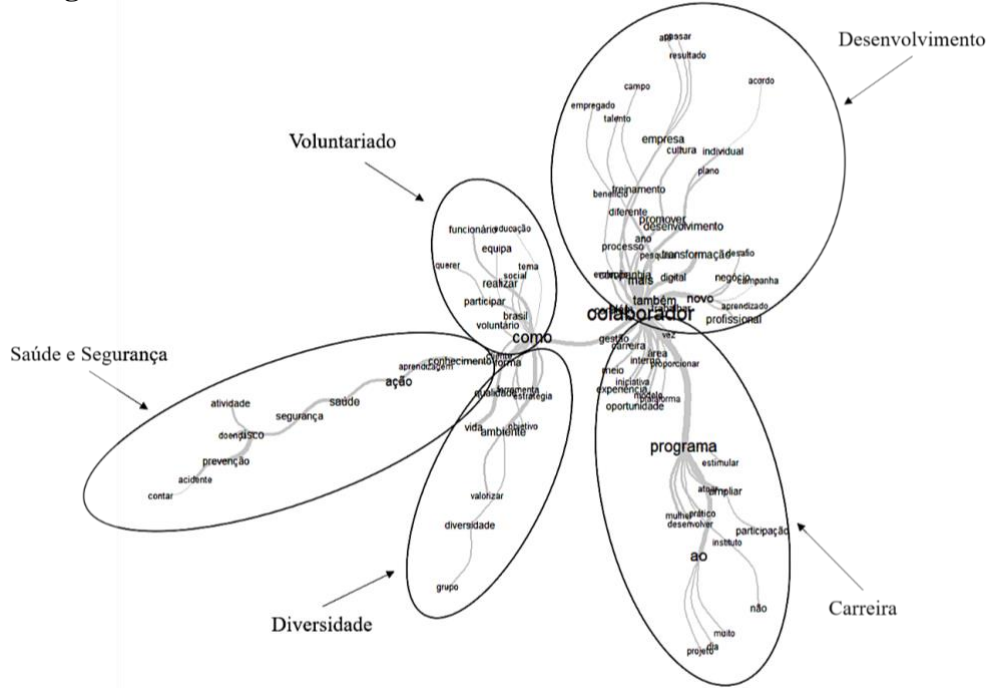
Desenvolvimento

passar
resultado
campo
acordo
empregado
talento
empresa
cultura
individual
plano
benefício
treinamento
diferente
promover
desenvolvimento
ano
processo
transformação
desafio
pesquisa
digital
negócio
campanha
mais
também
novo
aprendizado
profissional
colaborador

Voluntariado

funcionário
educação
equipa
querer
social
tema
realizar
participar
brasil
voluntário
como

Saúde e Segurança

aprendizagem
conhecimento
forma
ação
saúde
atividade
segurança
doença
risco
prevenção
acidente
contar

ferramenta
qualidade
estratégia
vida
ambiente
objetivo
valorizar
diversidade
grupo

Diversidade

gestão
carreira
vez
área
interno
proporcionar
meio
iniciativa
experiência
modelo
plataforma
oportunidade
programa
estimular
ampliar
prático
mulher
desenvolver
instituto
participação
ao
não
muito
projeto

Carreira